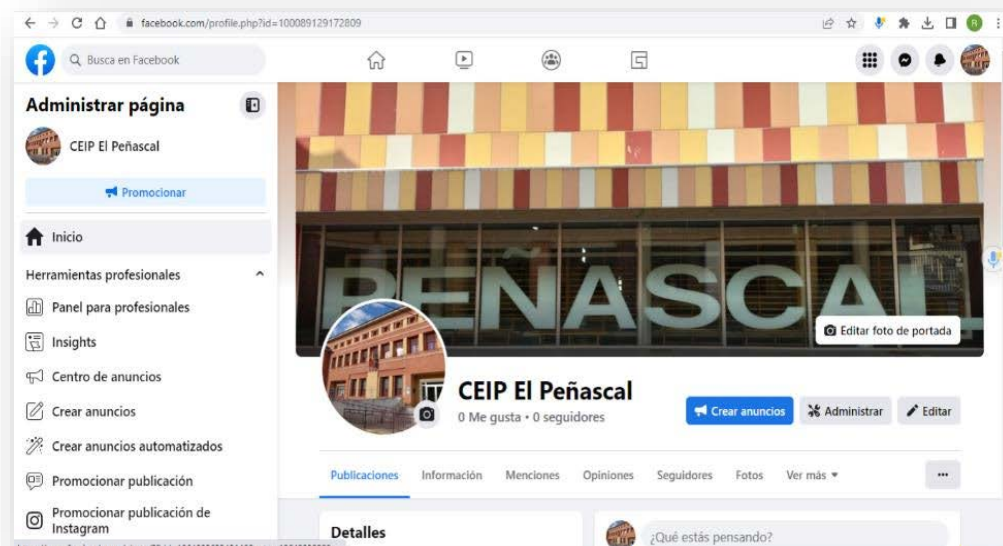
facebook.com/profile.php?id=100089129172809

Busca en Facebook

Administrar página

CEIP El Peñascal

Promocionar

Inicio

Herramientas profesionales

Panel para profesionales

Insights

Centro de anuncios

Crear anuncios

Crear anuncios automatizados

Promocionar publicación

Promocionar publicación de Instagram

PEÑASCAL

Editar foto de portada

CEIP El Peñascal

0 Me gusta • 0 seguidores

Crear anuncios

Administrar

Editar

Publicaciones

Información

Menciones

Opiniones

Seguidores

Fotos

Ver más

...

Detalles

¿Qué estás pensando?